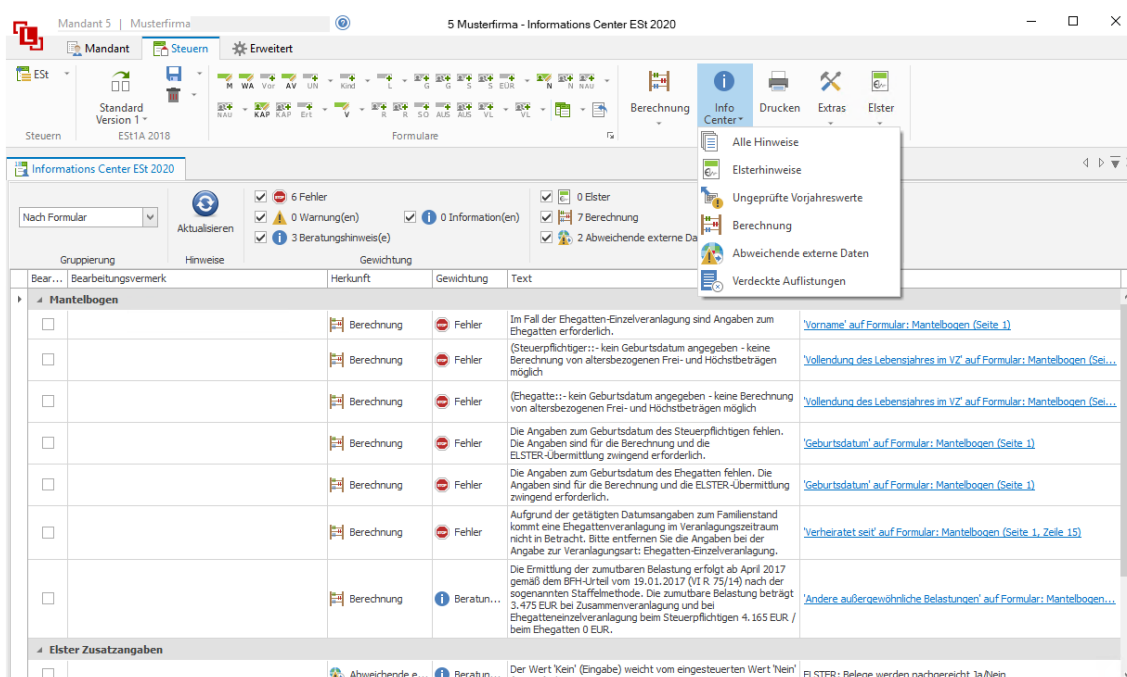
Mandant 5 | Musterfirma

5 Musterfirma - Informations Center ESt 2020

Mandant Steuern Erweitert

ESt

Standard Version 1

Steuern EST1A 2018

M WA Vor AV UN Kind L G G S S EUR N N NAU
NAU KAP KAP Ert V R R SO AUS AUS VL VL

Formulare

Berechnung

Info Center

Drucken

Extras

Elster

Alle Hinweise
Elsterhinweise
Ungeprüfte Vorjahreswerte
Berechnung
Abweichende externe Daten
Verdeckte Auflistungen

Informations Center ESt 2020

Nach Formular

Gruppierung

Aktualisieren

Hinweise

6 Fehler
0 Warnung(en)
0 Information(en)
3 Beratungshinweis(e)

Gewichtung

0 Elster
7 Berechnung
2 Abweichende externe Da

| Bear... | Bearbeitungsvermerk | Herkunft | Gewichtung | Text | |
|---|---|---|---|---|---|
| Mantelbogen | | | | | |
| | | Berechnung | Fehler | Im Fall der Ehegatten-Einzelveranlagung sind Angaben zum Ehegatten erforderlich. | 'Vorname' auf Formular: Mantelbogen (Seite 1) |
| | | Berechnung | Fehler | (Steuerpflichtiger::- kein Geburtsdatum angegeben - keine Berechnung von altersbezogenen Frei- und Höchstbeträgen möglich | 'Vollendung des Lebensjahres im VZ' auf Formular: Mantelbogen (Sei... |
| | | Berechnung | Fehler | (Ehegatte::- kein Geburtsdatum angegeben - keine Berechnung von altersbezogenen Frei- und Höchstbeträgen möglich | 'Vollendung des Lebensjahres im VZ' auf Formular: Mantelbogen (Sei... |
| | | Berechnung | Fehler | Die Angaben zum Geburtsdatum des Steuerpflichtigen fehlen. Die Angaben sind für die Berechnung und die ELSTER-Übermittlung zwingend erforderlich. | 'Geburtsdatum' auf Formular: Mantelbogen (Seite 1) |
| | | Berechnung | Fehler | Die Angaben zum Geburtsdatum des Ehegatten fehlen. Die Angaben sind für die Berechnung und die ELSTER-Übermittlung zwingend erforderlich. | 'Geburtsdatum' auf Formular: Mantelbogen (Seite 1) |
| | | Berechnung | Fehler | Aufgrund der getätigten Datumsangaben zum Familienstand kommt eine Ehegattenveranlagung im Veranlagungszeitraum nicht in Betracht. Bitte entfernen Sie die Angaben bei der Angabe zur Veranlagungsart: Ehegatten-Einzelveranlagung. | 'Verheiratet seit' auf Formular: Mantelbogen (Seite 1, Zeile 15) |
| | | Berechnung | Beratun... | Die Ermittlung der zumutbaren Belastung erfolgt ab April 2017 gemäß dem BFH-Urteil vom 19.01.2017 (VI R 75/14) nach der sogenannten Staffelmethode. Die zumutbare Belastung beträgt 3.475 EUR bei Zusammenveranlagung und bei Ehegatteneinzelveranlagung beim Steuerpflichtigen 4.165 EUR / beim Ehegatten 0 EUR. | 'Andere außergewöhnliche Belastungen' auf Formular: Mantelbogen... |
| Elster Zusatzangaben | | | | | |
| | | Abweichende e... | Beratun... | Der Wert 'Kein' (Eingabe) weicht vom eingesteuerten Wert 'Nein' | ELSTER: Belege werden nachgereicht Ja/Nein |